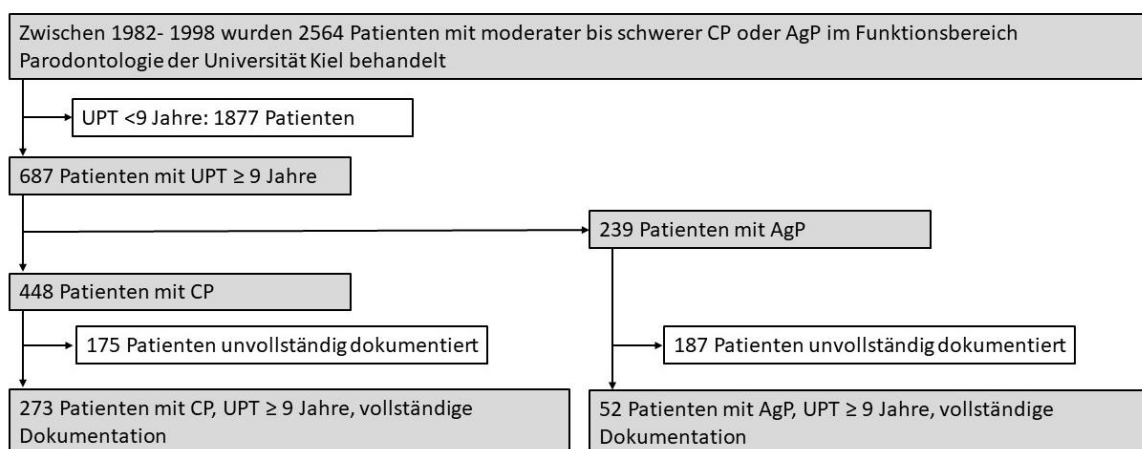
Zwischen 1982- 1998 wurden 2564 Patienten mit moderater bis schwerer CP oder AgP im Funktionsbereich Parodontologie der Universität Kiel behandelt

UPT <9 Jahre: 1877 Patienten

687 Patienten mit UPT ≥ 9 Jahre

239 Patienten mit AgP

448 Patienten mit CP

175 Patienten unvollständig dokumentiert

187 Patienten unvollständig dokumentiert

273 Patienten mit CP, UPT ≥ 9 Jahre, vollständige Dokumentation

52 Patienten mit AgP, UPT ≥ 9 Jahre, vollständige Dokumentation